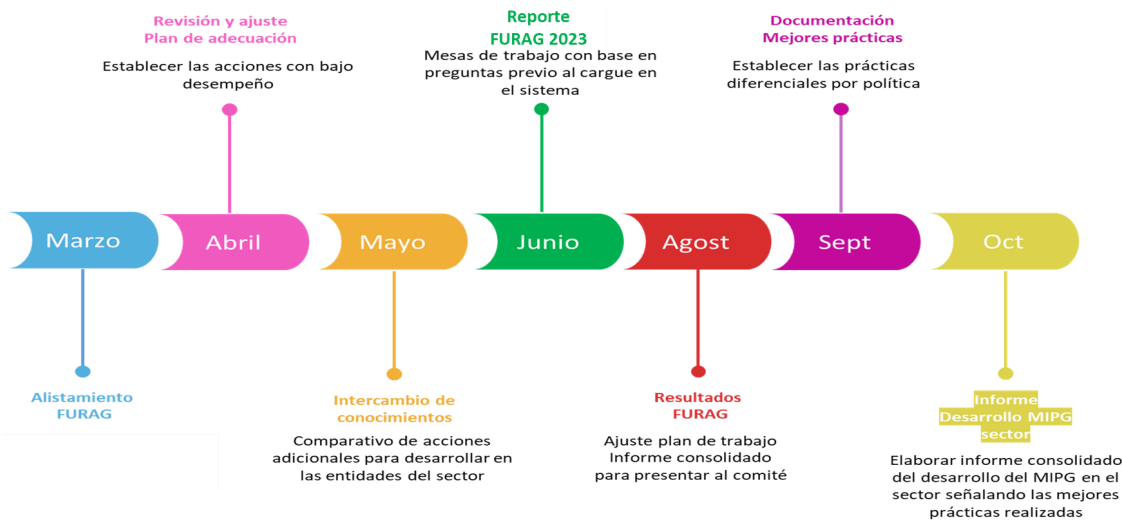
Revisión y ajuste
Plan de adecuación

Establecer las acciones con bajo desempeño

Reporte
FURAG 2023

Mesas de trabajo con base en preguntas previo al cargue en el sistema

Documentación
Mejores prácticas

Establecer las prácticas diferenciales por política

Marzo

Abril

Mayo

Junio

Agost

Sept

Oct

Alistamiento
FURAG

Intercambio de conocimientos

Comparativo de acciones adicionales para desarrollar en las entidades del sector

Resultados
FURAG

Ajuste plan de trabajo
Informe consolidado para presentar al comité

Informe
Desarrollo MIPG sector

Elaborar informe consolidado del desarrollo del MIPG en el sector señalando las mejores prácticas realizadas